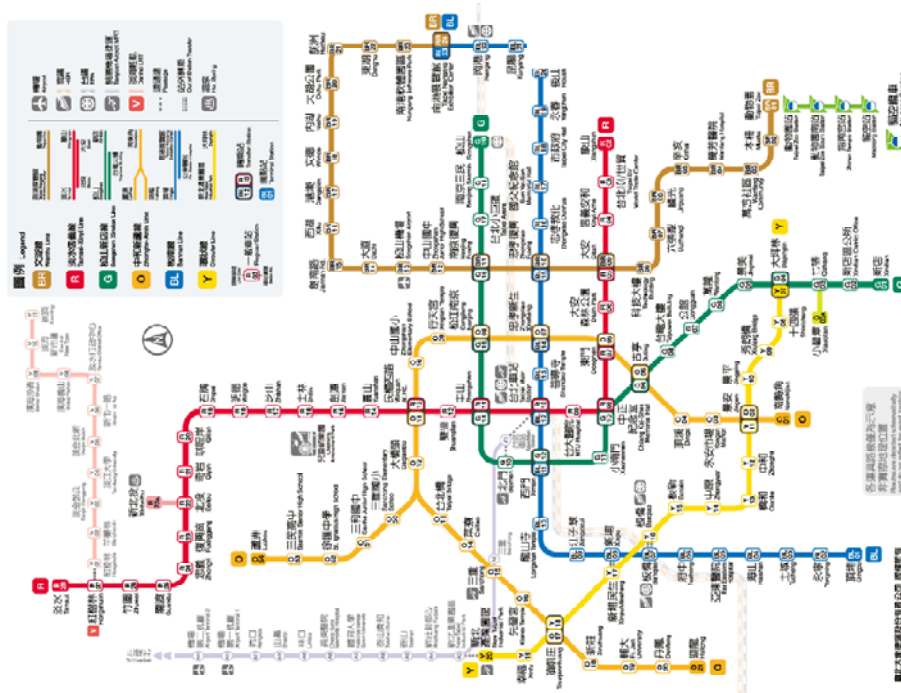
圖例 Legend
BR 文湖線 Wenhu Line
R 淡水信義線 Tamsui-Xinyi Line
G 松山新店線 Songshan-Xindian Line
O 中和新蘆線 Zhonghe-Xinlu Line
BL 板南線 Bannan Line
Y 環狀線 Circular Line
轉乘站 Transfer Station
端點站 Terminal Station
一般車站 Regular Station

R 淡水
G 松山
G 新店
O 迴龍
O 蘆洲
O 南勢角
BL 南港展覽館
BL 頂埔
BR 動物園
BR 南港展覽館
Y 大坪林
Y 新北產業園區

大直
松山機場
中山國中
南京復興
忠孝復興
大安
科技大樓
六張犁
麟光
辛亥
萬芳醫院
萬芳社區
木柵
動物園
內湖
港墘
文德
西湖
劍南路
大湖公園
葫洲
東湖
南港軟體園區
南港展覽館
南港
昆陽
後山埤
永春
市政府
國父紀念館
台北101/世貿
象山
信義安和
大安森林公園
東門
古亭
台電大樓
公館
萬隆
景美
大坪林
七張
新店區公所
新店
小碧潭
十四張
秀朗橋
景平
中和
橋和
中原
板新
板橋
新埔民生
頭前庄
幸福
新北產業園區
忠孝新生
善導寺
台北車站
西門
龍山寺
江子翠
新埔
府中
亞東醫院
海山
土城
永寧
頂埔
小南門
中正紀念堂
台大醫院
北門
中山
雙連
民權西路
圓山
劍潭
士林
芝山
明德
石牌
唭哩岸
奇岩
北投
新北投
復興崗
忠義
關渡
竹圍
紅樹林
淡水
大橋頭
台北橋
菜寮
三重
先嗇宮
頭前庄
新莊
輔大
丹鳳
迴龍
三重國小
三和國中
徐匯中學
三民高中
蘆洲
中山國小
行天宮
松江南京
南京三民
台北小巨蛋
北投
頂溪
永安市場
景安
南勢角